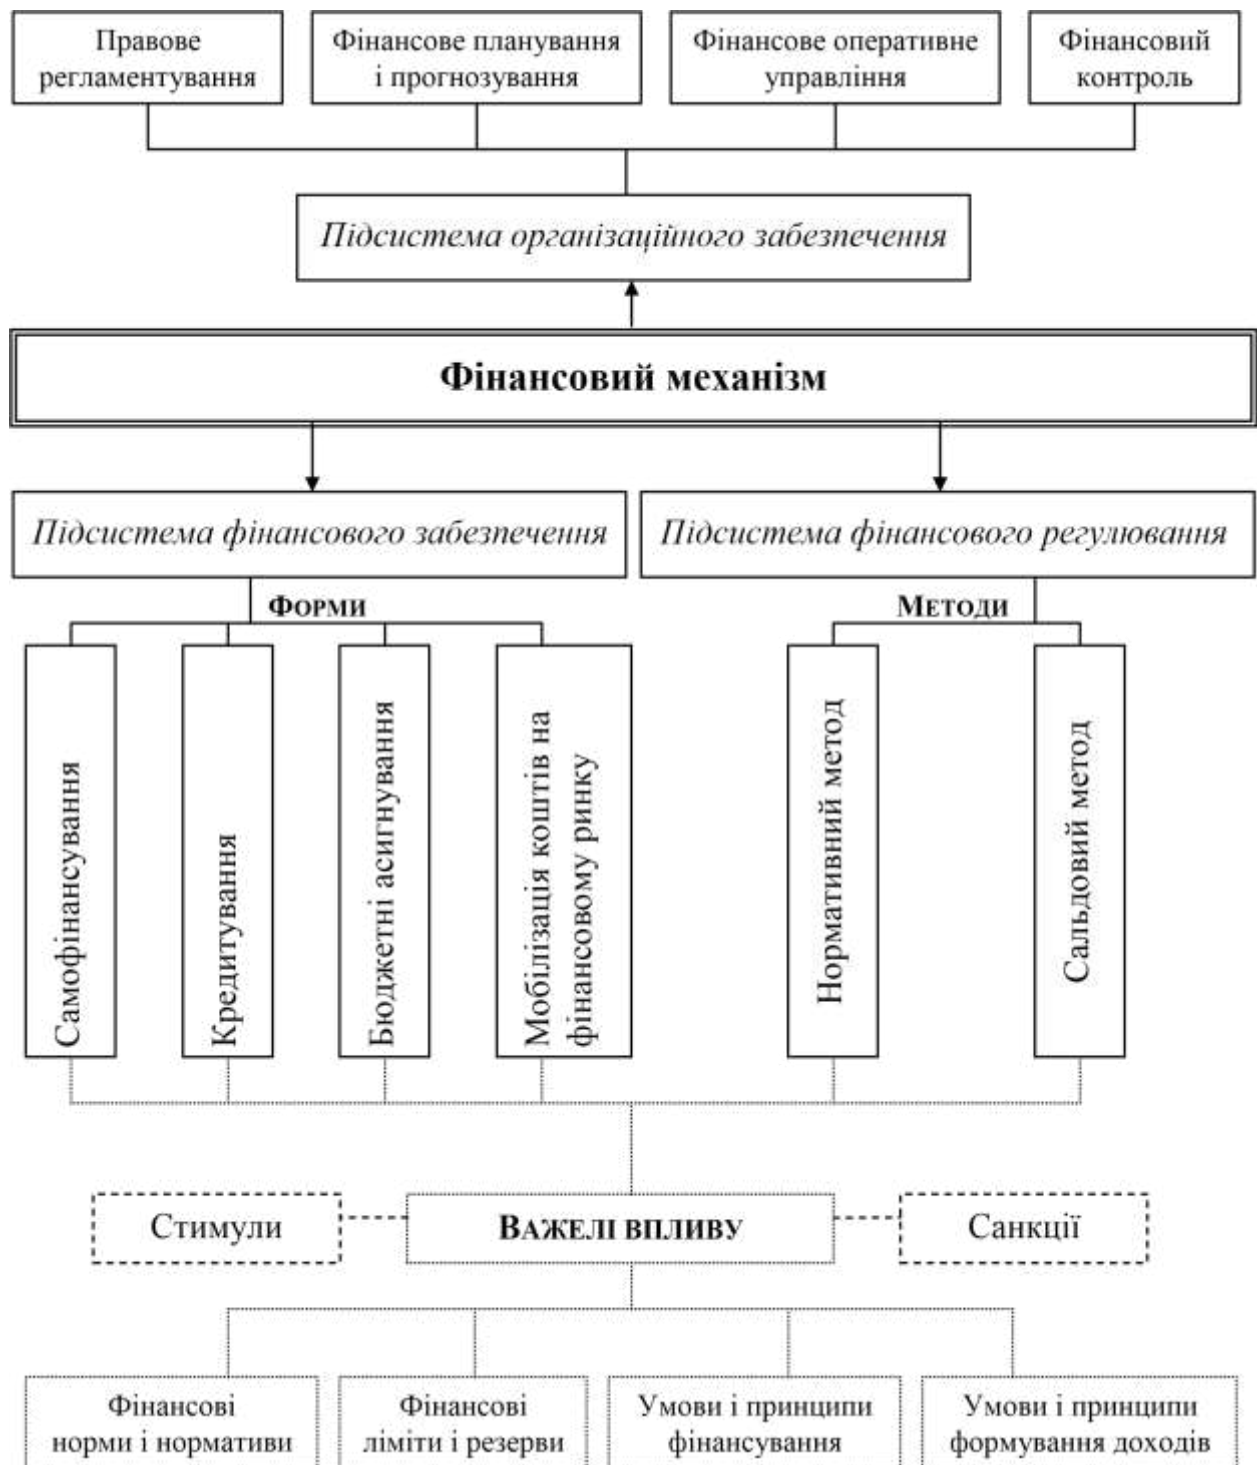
Правове регламентування

Фінансове планування і прогнозування

Фінансове оперативне управління

Фінансовий контроль

Підсистема організаційного забезпечення

Фінансовий механізм

Підсистема фінансового забезпечення

Підсистема фінансового регулювання

Форми

Методи

Самофінансування

Кредитування

Бюджетні асигнування

Мобілізація коштів на фінансовому ринку

Нормативний метод

Сальдовий метод

Стимули

Важелі впливу

Санкції

Фінансові норми і нормативи

Фінансові ліміти і резерви

Умови і принципи фінансування

Умови і принципи формування доходів